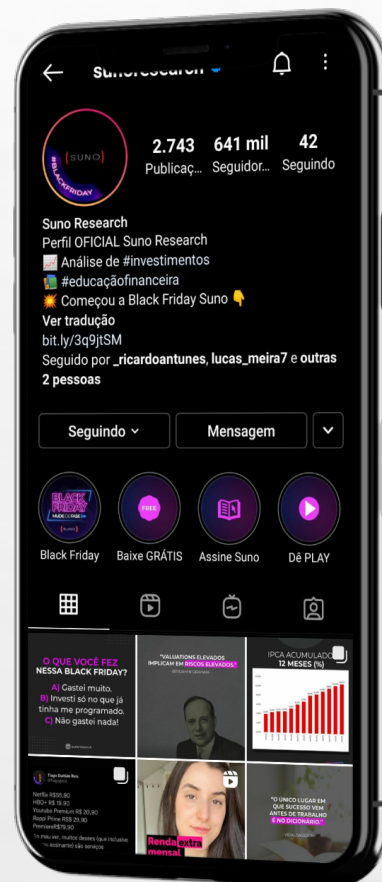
sunoresearch

2.743 Publicaç...
641 mil Seguidor...
42 Seguindo

(SUNO)
#BLACKFRIDAY

Suno Research
Perfil OFICIAL Suno Research
📈 Análise de #investimentos
📚 #educaçãofinanceira
💥 Começou a Black Friday Suno 👇
Ver tradução
bit.ly/3q9jtSM
Seguido por _ricardoantunes, lucas_meira7 e outras 2 pessoas

Seguindo
Mensagem

Black Friday
Baixe GRÁTIS
Assine Suno
Dê PLAY

O QUE VOCÊ FEZ NESSA BLACK FRIDAY?
A) Gastei muito.
B) Investi só no que já tinha me programado.
C) Não gastei nada!

"VALUATIONS ELEVADOS IMPLICAM EM RISCOS ELEVADOS?"

IPCA ACUMULADO 12 MESES (%)

Tiago Reis
Netflix R$55,90
HBO+ R$ 19,90
Youtube Premium R$ 20,90
Rappi Prime R$ 29,90
Premiere R$79,90

Renda extra mensal

"O ÚNICO LUGAR EM QUE SUCESSO VEM ANTES DE TRABALHO É NO DICIONÁRIO."